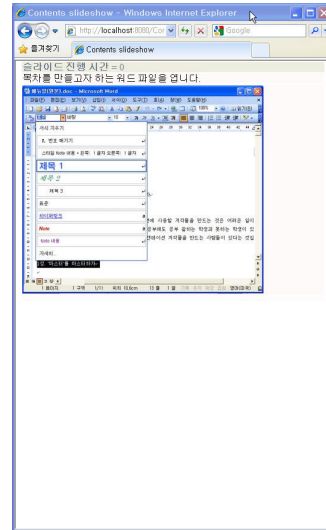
Contents slideshow - Windows Internet Explorer

http://localhost:8080/Cor

Google

즐겨찾기

Contents slideshow

슬라이드 진행 시간 = 0
목차를 만들고자 하는 워드 파일을 엽니다.

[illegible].doc - Microsoft Word

파일(F) 편집(E) 보기(V) 삽입(I) 서식(O) 도구(T) 표(A) 창(W) 도움말(H)

서식 지우기

1. 번호 매기기

스타일 Note 내용 + 왼쪽: 1 글자 오른쪽: 1 글자

제목 1

제목 2

제목 3

표준

하이퍼링크

Note

Note 내용

자세히...

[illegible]